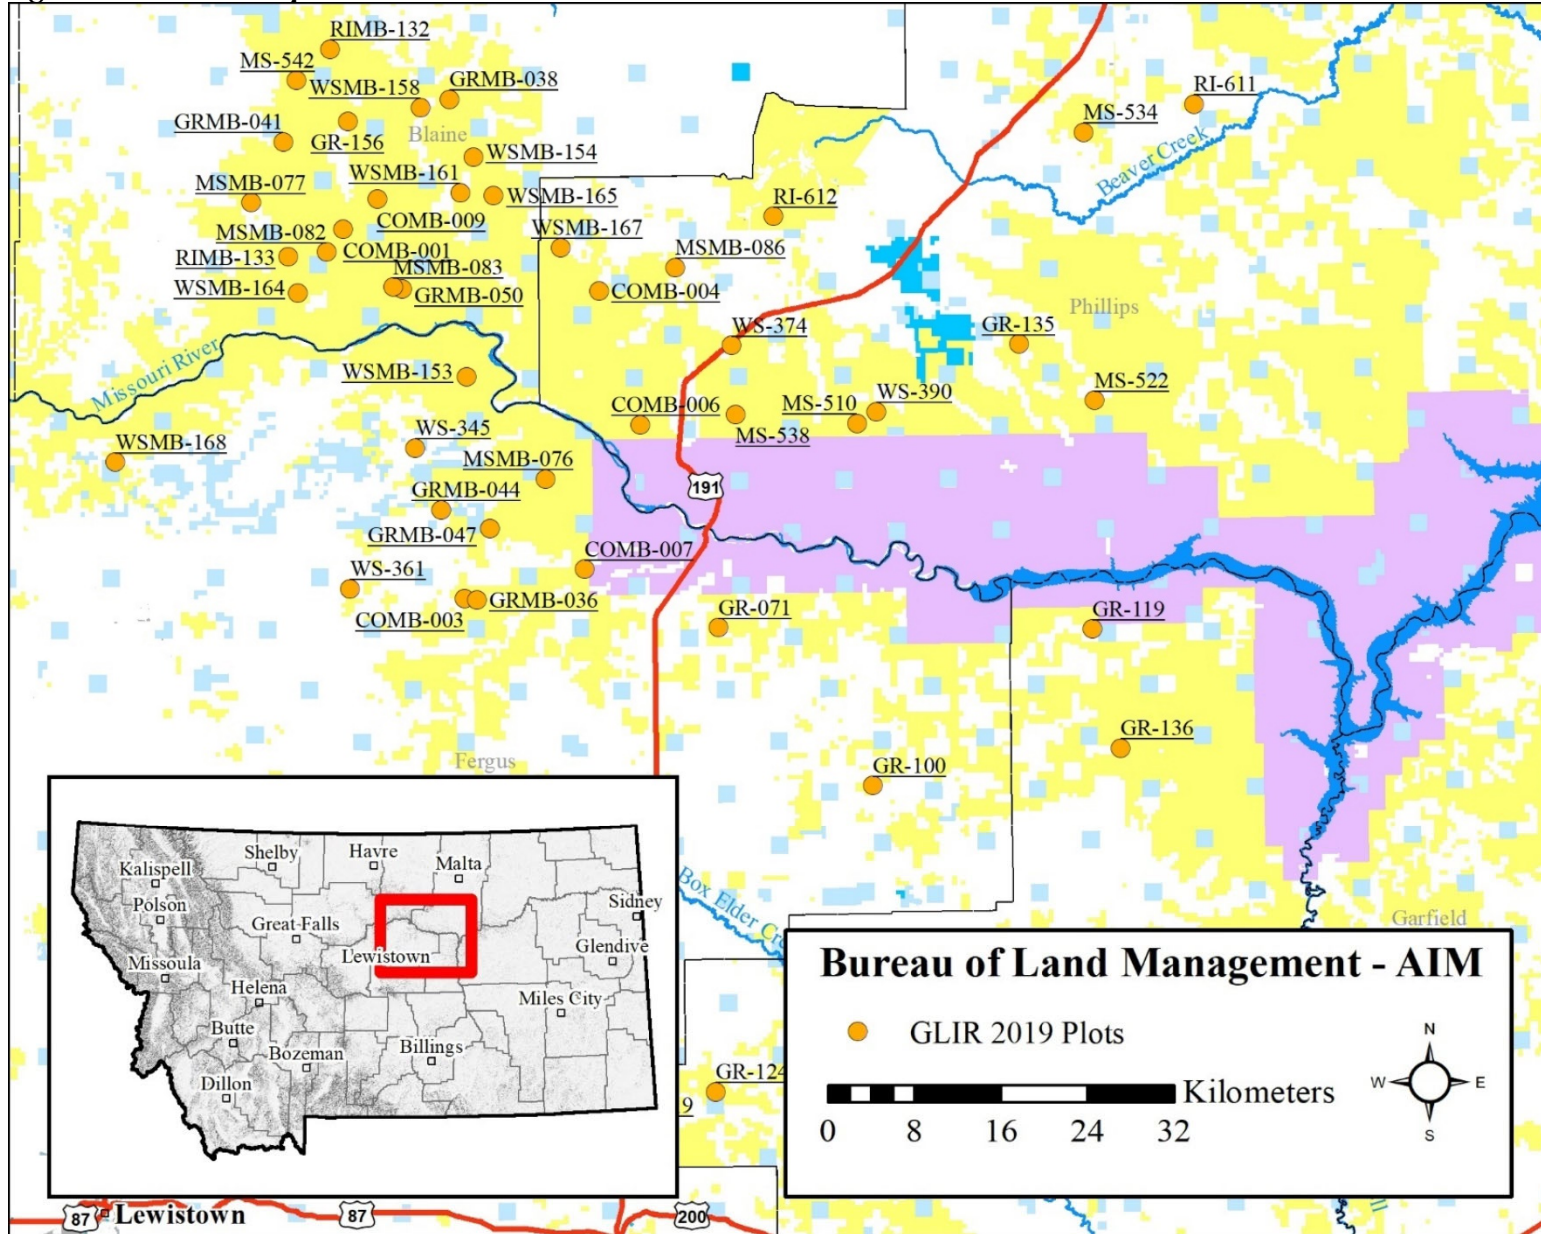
RIMB-132
MS-542
WSMB-158
GRMB-038
GRMB-041
GR-156
Blaine
WSMB-154
MSMB-077
WSMB-161
WSMB-165
COMB-009
WSMB-167
MSMB-082
COMB-001
RIMB-133
MSMB-083
WSMB-164
GRMB-050
MS-534
RI-611
Beaver Creek
RI-612
MSMB-086
COMB-004
Phillips
WS-374
GR-135
Missouri River
WSMB-153
MS-522
WS-390
COMB-006
MS-510
MS-538
WS-345
WSMB-168
MSMB-076
GRMB-044
191
GRMB-047
COMB-007
WS-361
GRMB-036
COMB-003
GR-071
GR-119
GR-136
Fergus
GR-100
Shelby
Havre
Kalispell
Malta
Polson
Sidney
Great-Falls
Box Elder Cr
Glendive
Lewistown
Missoula
Helena
Miles City
Butte
Bozeman
Billings
Dillon
Garfield
Bureau of Land Management - AIM
GLIR 2019 Plots
N
W
E
S
Kilometers
0 8 16 24 32
GR-124
9
87 Lewistown
87
200